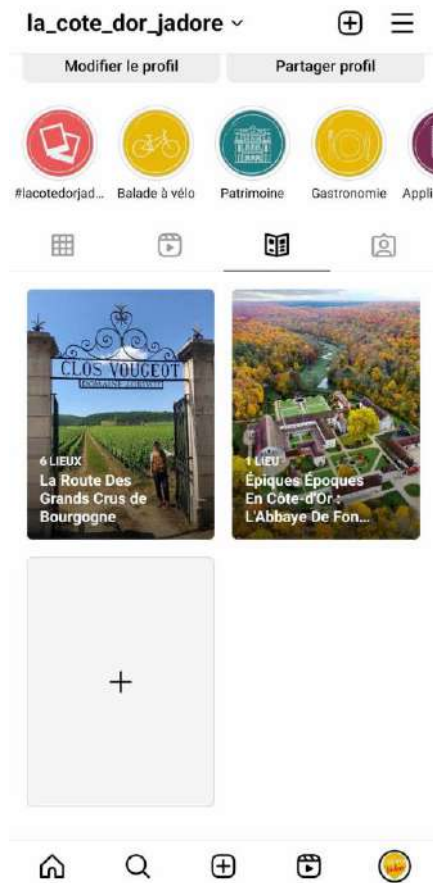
la_cote_dor_jadore ⌄

Modifier le profil

Partager profil

#lacotedorjad...

Balade à vélo

Patrimoine

Gastronomie

Appli

CLOS VOUGEOT

DOMAINE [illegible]

6 LIEUX

La Route Des Grands Crus de Bourgogne

1 LIEU

Épiques Époques En Côte-d'Or : L'Abbaye De Fon...

+